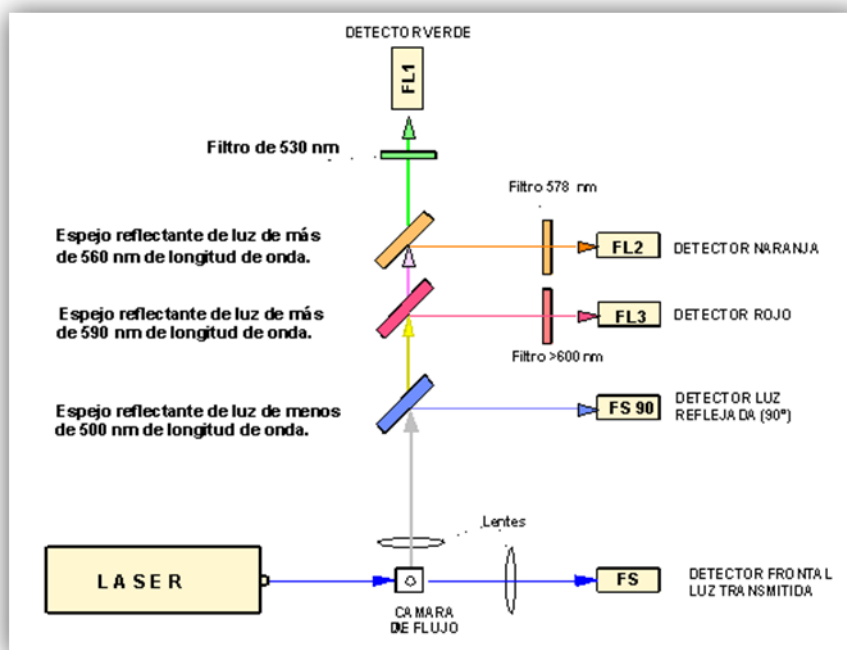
DETECTOR VERDE

FL1

Filtro de 530 nm

Filtro 578 nm

Espejo reflectante de luz de más de 560 nm de longitud de onda.

FL2

DETECTOR NARANJA

Espejo reflectante de luz de más de 590 nm de longitud de onda.

FL3

DETECTOR ROJO

Filtro >600 nm

Espejo reflectante de luz de menos de 500 nm de longitud de onda.

FS 90

DETECTOR LUZ REFLEJADA (90º)

Lentes

LASER

FS

DETECTOR FRONTAL LUZ TRANSMITIDA

CAMARA DE FLUJO